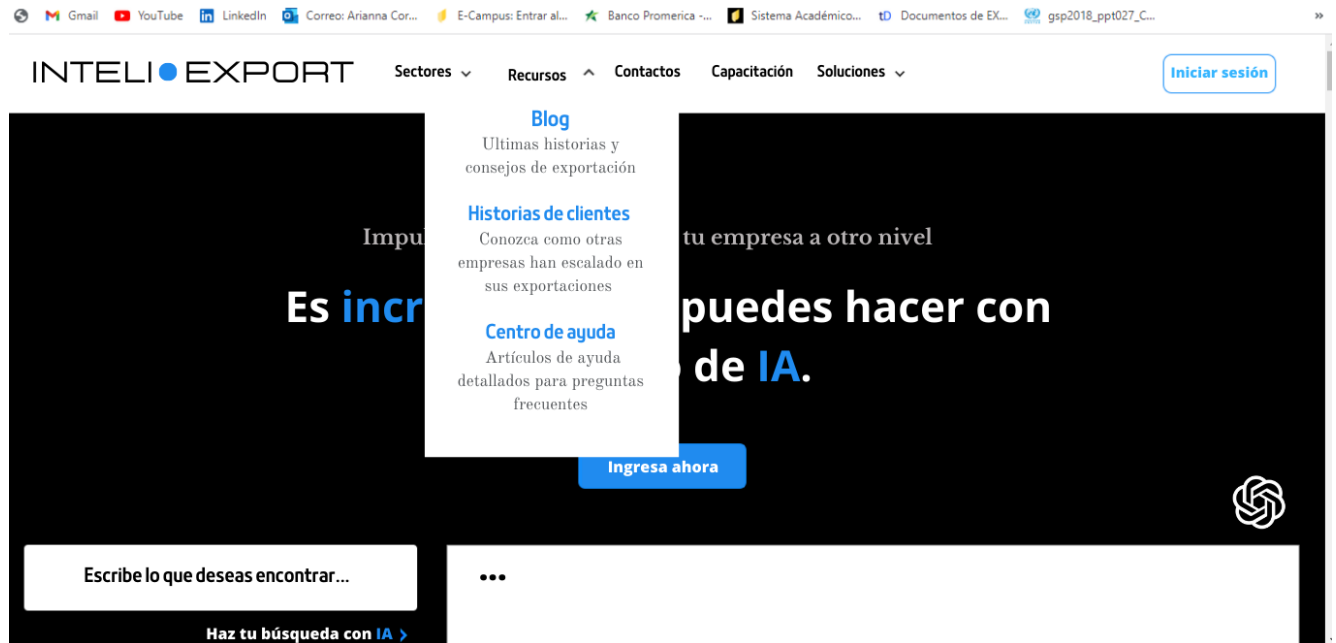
Gmail YouTube LinkedIn Correo: Arianna Cor... E-Campus: Entrar al... Banco Promerica -... Sistema Académico... Documentos de EX... gsp2018_ppt027_C... »

INTELI EXPORT Sectores Recursos Contactos Capacitación Soluciones Iniciar sesión

Blog
Ultimas historias y consejos de exportación

Historias de clientes
Conozca como otras empresas han escalado en sus exportaciones

Centro de ayuda
Artículos de ayuda detallados para preguntas frecuentes

Impul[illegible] tu empresa a otro nivel

Es incr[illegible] puedes hacer con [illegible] de IA.

Ingresa ahora

Escribe lo que deseas encontrar...

Haz tu búsqueda con IA ›

•••